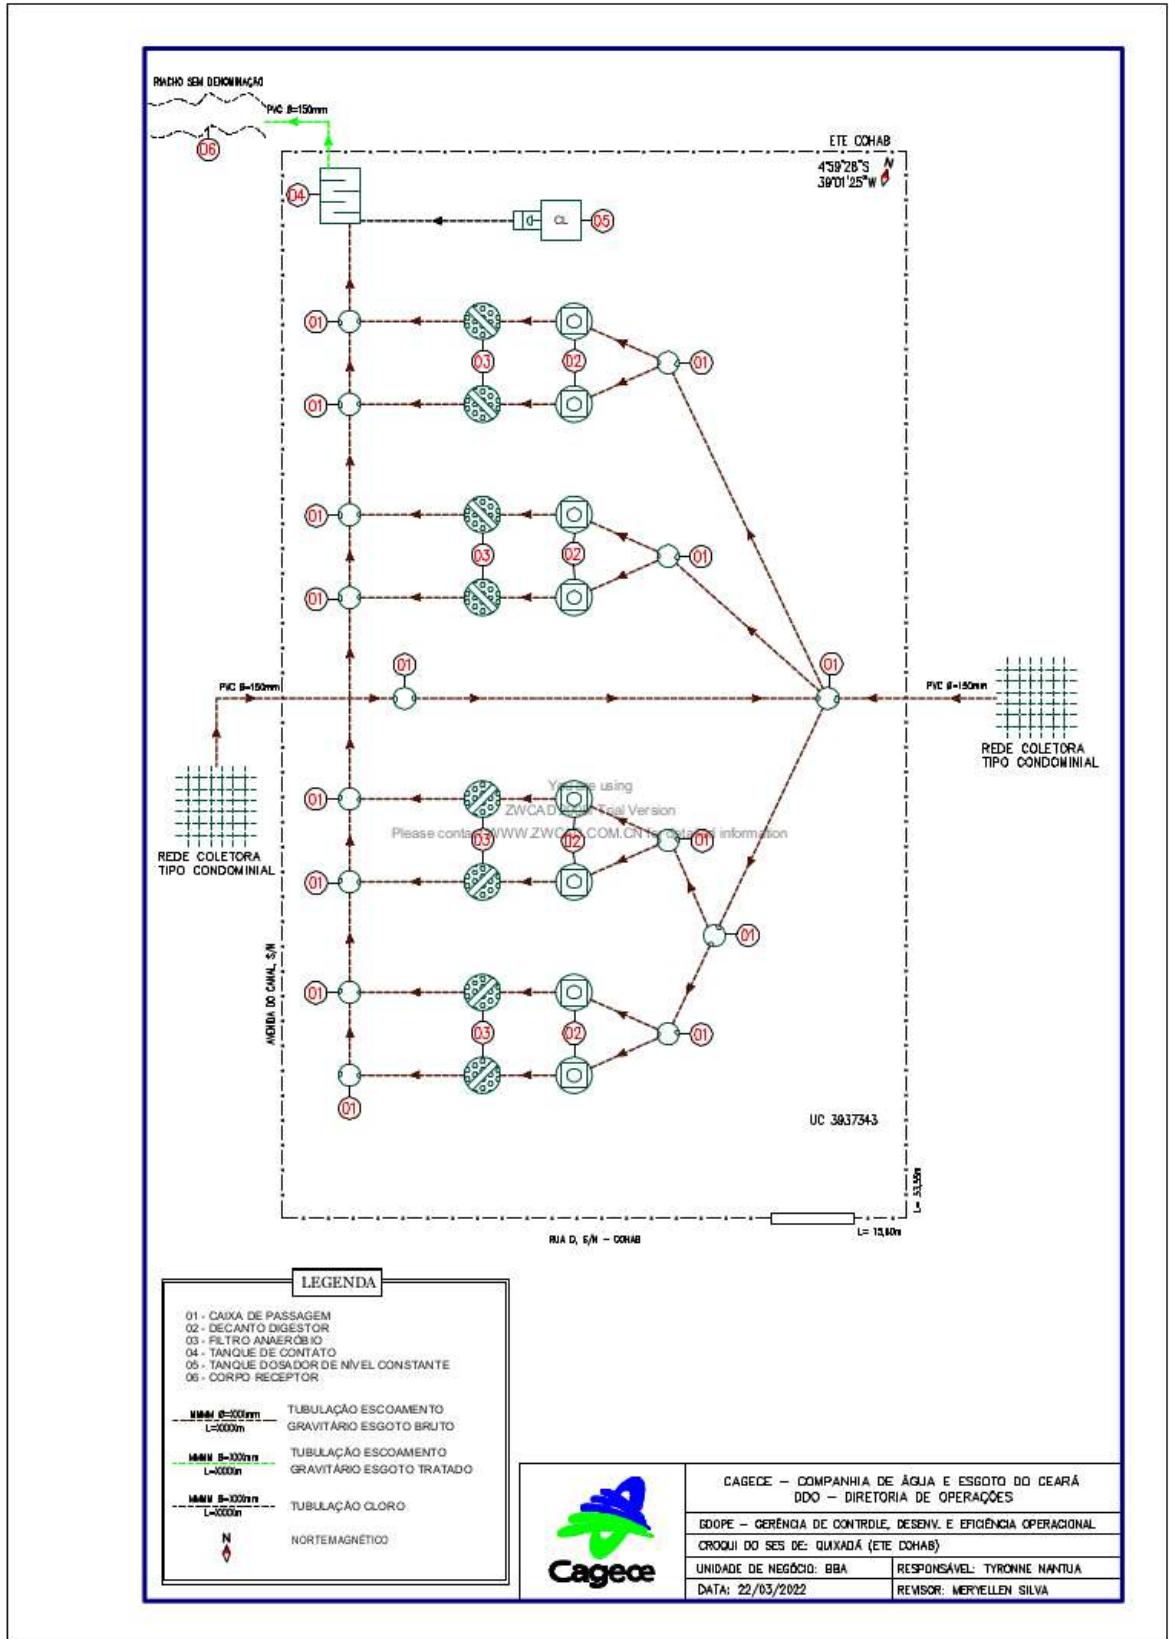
RIACHO SEM DENOMINAÇÃO

PVC Ø=150mm

06

ETE COHAB

4°59'28"S
39°01'25"W

N

04

CL

05

01

03

02

01

01

01

03

02

01

01

01

PVC Ø=150mm

01

PVC Ø=150mm

REDE COLETORA TIPO CONDOMINIAL

REDE COLETORA TIPO CONDOMINIAL

01

You are using
ZWCAD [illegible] Trial Version
Please contact WWW.ZWCAD.COM.CN for detailed information

03

02

01

01

01

AVENIDA DO CANAL, S/N

01

03

02

01

01

UC 3837343

L= 53,50m

RUA D, S/N – COHAB

L= 15,50m

LEGENDA

01 - CAIXA DE PASSAGEM
02 - DECANTO DIGESTOR
03 - FILTRO ANAERÓBIO
04 - TANQUE DE CONTATO
05 - TANQUE DOSADOR DE NÍVEL CONSTANTE
06 - CORPO RECEPTOR

MMMM Ø=XXXmm
L=XXXXm
TUBULAÇÃO ESCOAMENTO GRAVITÁRIO ESGOTO BRUTO

MMMM Ø=XXXmm
L=XXXXm
TUBULAÇÃO ESCOAMENTO GRAVITÁRIO ESGOTO TRATADO

MMMM Ø=XXXmm
L=XXXXm
TUBULAÇÃO CLORO

N
NORTEMAGNÉTICO

Cagece

CAGECE – COMPANHIA DE ÁGUA E ESGOTO DO CEARÁ
DDO – DIRETORIA DE OPERAÇÕES

GDOPE – GERÊNCIA DE CONTROLE, DESENV. E EFICIÊNCIA OPERACIONAL

CROQUI DO SES DE: QUIXADÁ (ETE COHAB)

| UNIDADE DE NEGÓCIO: BBA | RESPONSÁVEL: TYRONNE NANTUA |
|---|---|
| DATA: 22/03/2022 | REVISOR: MERYELLEN SILVA |